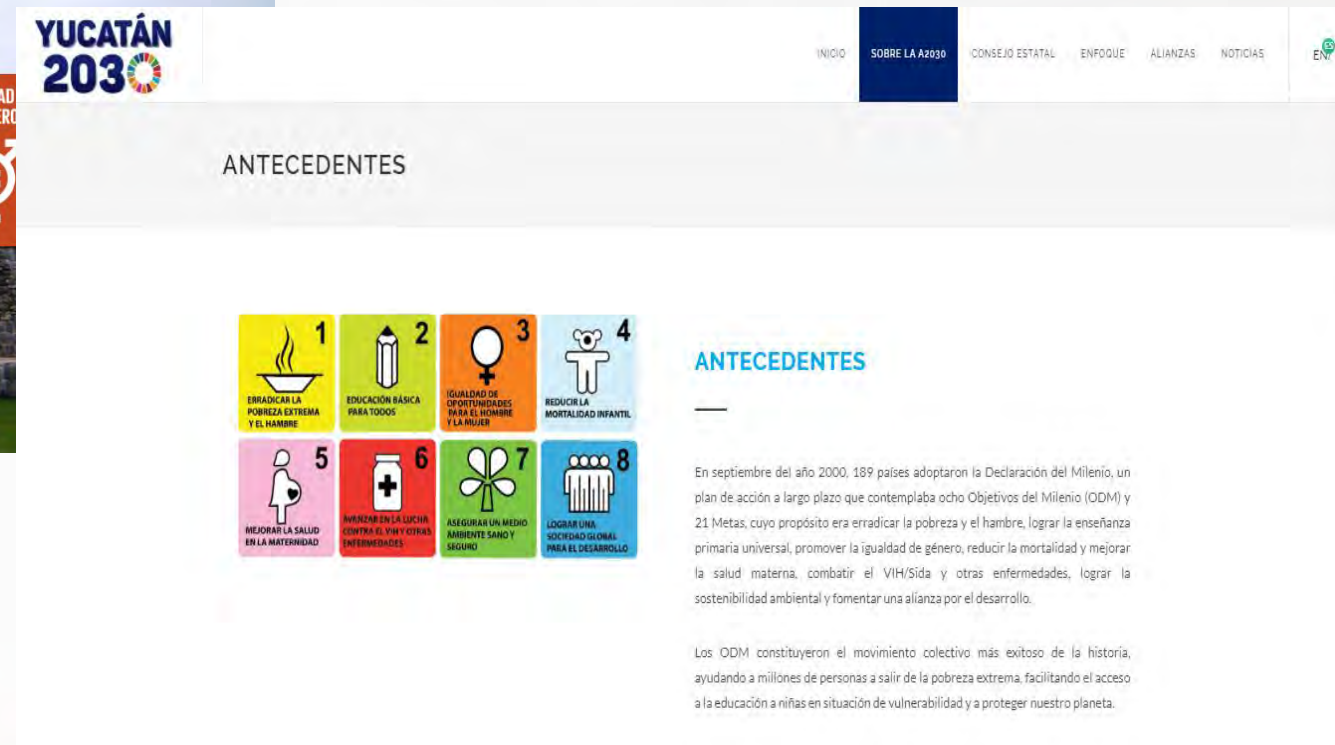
AD
ERO

YUCATÁN 2030

INICIO SOBRE LA A2030 CONSEJO ESTATAL ENFOQUE ALIANZAS NOTICIAS EN

ANTECEDENTES

1 ERRADICAR LA POBREZA EXTREMA Y EL HAMBRE

2 EDUCACIÓN BÁSICA PARA TODOS

3 IGUALDAD DE OPORTUNIDADES PARA EL HOMBRE Y LA MUJER

4 REDUCIR LA MORTALIDAD INFANTIL

5 MEJORAR LA SALUD EN LA MATERNIDAD

6 AVANZAR EN LA LUCHA CONTRA EL VIH Y OTRAS ENFERMEDADES

7 ASEGURAR UN MEDIO AMBIENTE SANO Y SEGURO

8 LOGRAR UNA SOCIEDAD GLOBAL PARA EL DESARROLLO

ANTECEDENTES

En septiembre del año 2000, 189 países adoptaron la Declaración del Milenio, un plan de acción a largo plazo que contemplaba ocho Objetivos del Milenio (ODM) y 21 Metas, cuyo propósito era erradicar la pobreza y el hambre, lograr la enseñanza primaria universal, promover la igualdad de género, reducir la mortalidad y mejorar la salud materna, combatir el VIH/Sida y otras enfermedades, lograr la sostenibilidad ambiental y fomentar una alianza por el desarrollo.

Los ODM constituyeron el movimiento colectivo más exitoso de la historia, ayudando a millones de personas a salir de la pobreza extrema, facilitando el acceso a la educación a niñas en situación de vulnerabilidad y a proteger nuestro planeta.